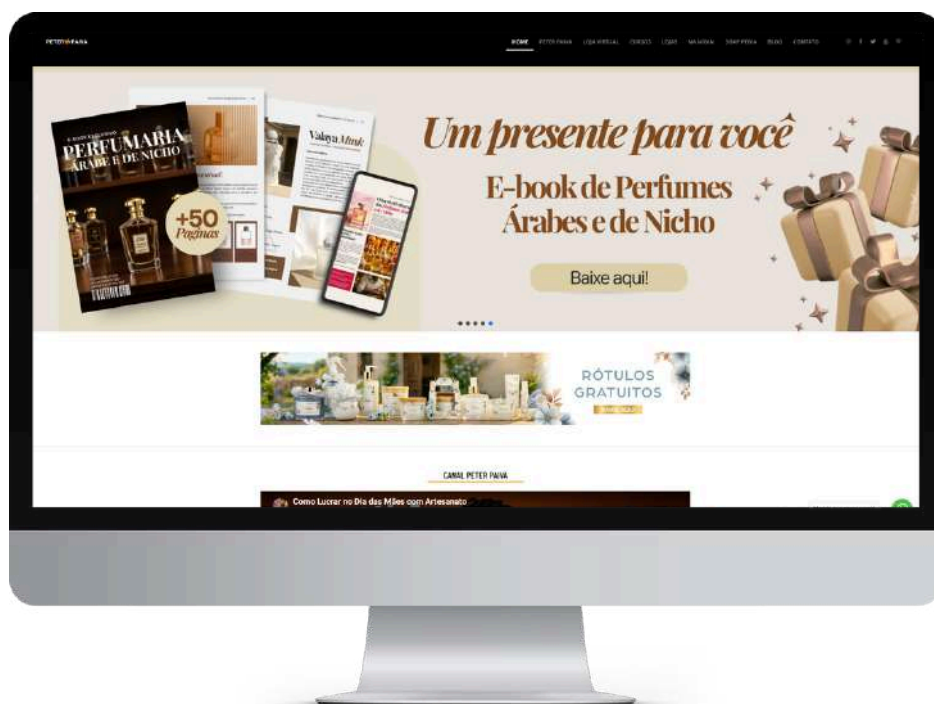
PETER PAIVA

HOME PETER PAIVA LOJA VIRTUAL CURSOS LOJAS NA MIDIA SEJA PEIXE BLOG CONTATO

E-BOOK EXCLUSIVO
PERFUMARIA ÁRABE E DE NICHO

+50 Páginas

Valaya Musk

Um presente para você

E-book de Perfumes Árabes e de Nicho

Baixe aqui!

RÓTULOS GRATUITOS

CANAL PETER PAIVA

Como Lucrar no Dia das Mães com Artesanato